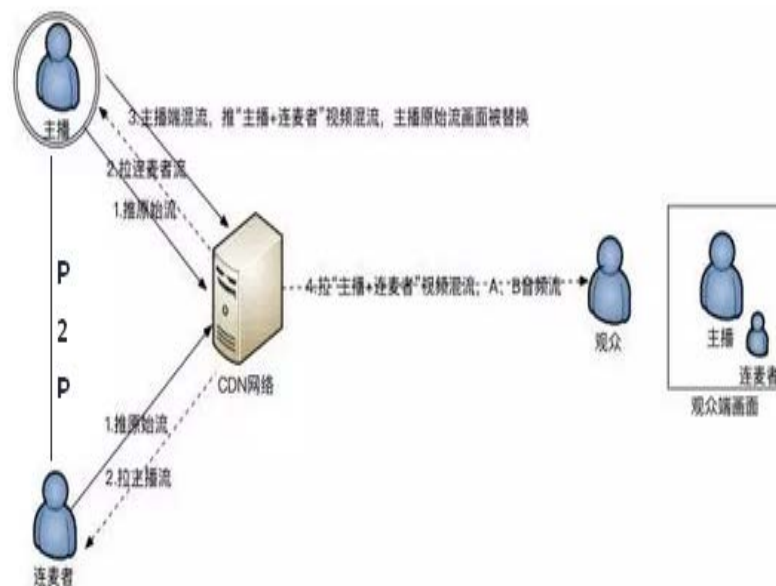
主播

3.主播端混流，推"主播+连麦者"视频混流，主播原始流画面被替换

2.拉连麦者流

1.推原始流

P
2
P

4.拉"主播+连麦者"视频混流；A、B音频流

观众

主播

连麦者

观众端画面

CDN网络

1.推原始流

2.拉主播流

连麦者